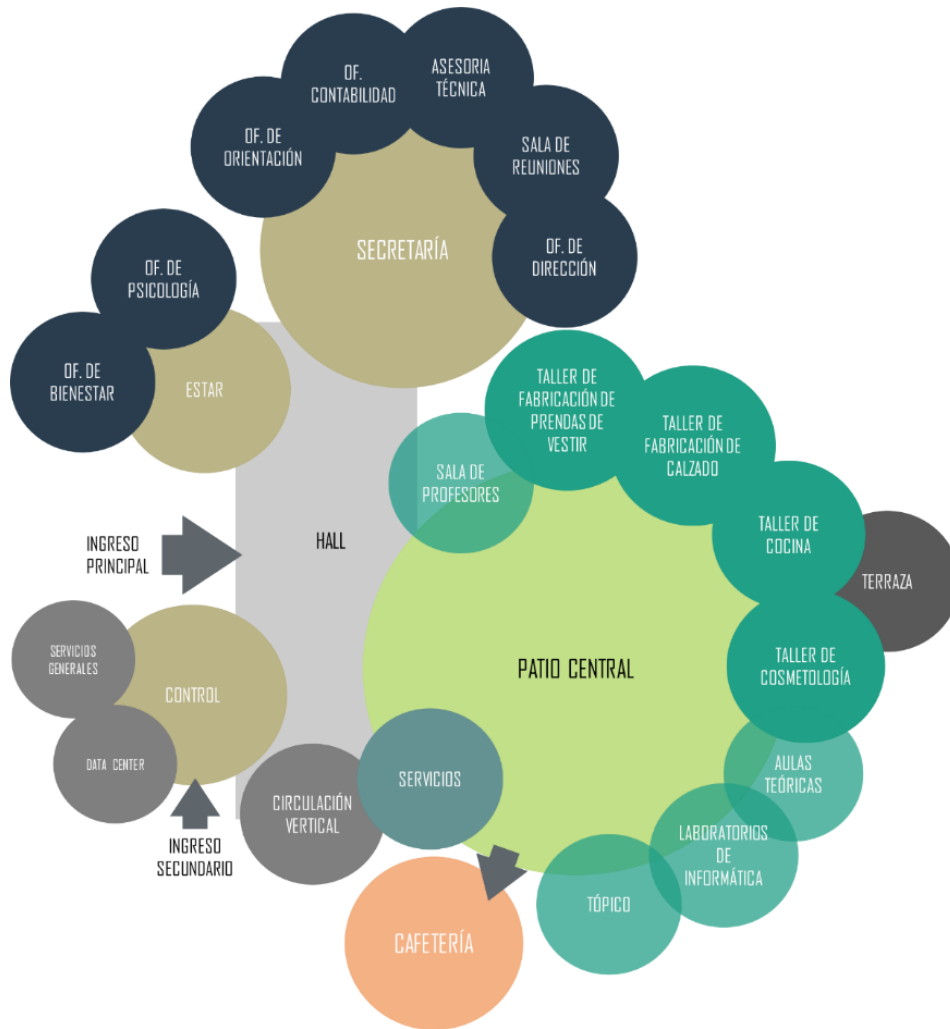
OF. CONTABILIDAD

ASESORIA TÉCNICA

OF. DE ORIENTACIÓN

SALA DE REUNIONES

SECRETARÍA

OF. DE DIRECCIÓN

OF. DE PSICOLOGÍA

OF. DE BIENESTAR

ESTAR

TALLER DE FABRICACIÓN DE PRENDAS DE VESTIR

TALLER DE FABRICACIÓN DE CALZADO

SALA DE PROFESORES

TALLER DE COCINA

TERRAZA

INGRESO PRINCIPAL

HALL

SERVICIOS GENERALES

CONTROL

PATIO CENTRAL

TALLER DE COSMETOLOGÍA

DATA CENTER

AULAS TEÓRICAS

CIRCULACIÓN VERTICAL

SERVICIOS

INGRESO SECUNDARIO

LABORATORIOS DE INFORMÁTICA

TÓPICO

CAFETERÍA